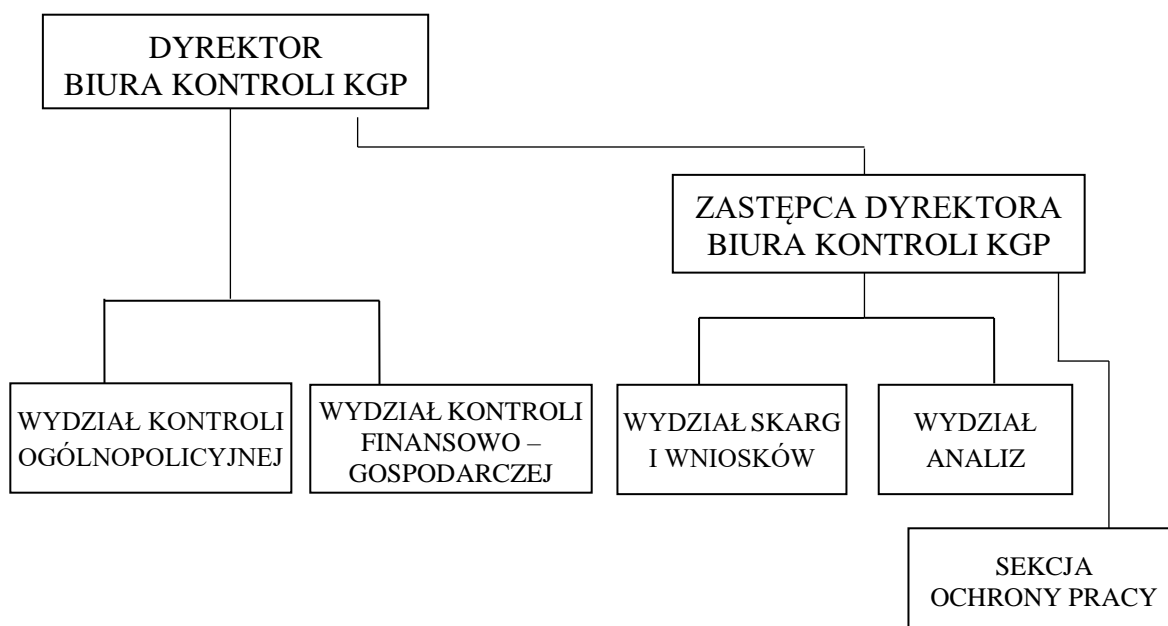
DYREKTOR
BIURA KONTROLI KGP

ZASTĘPCA DYREKTORA
BIURA KONTROLI KGP

WYDZIAŁ KONTROLI OGÓLNOPOLICYJNEJ

WYDZIAŁ KONTROLI FINANSOWO – GOSPODARCZEJ

WYDZIAŁ SKARG I WNIOSKÓW

WYDZIAŁ ANALIZ

SEKCJA OCHRONY PRACY